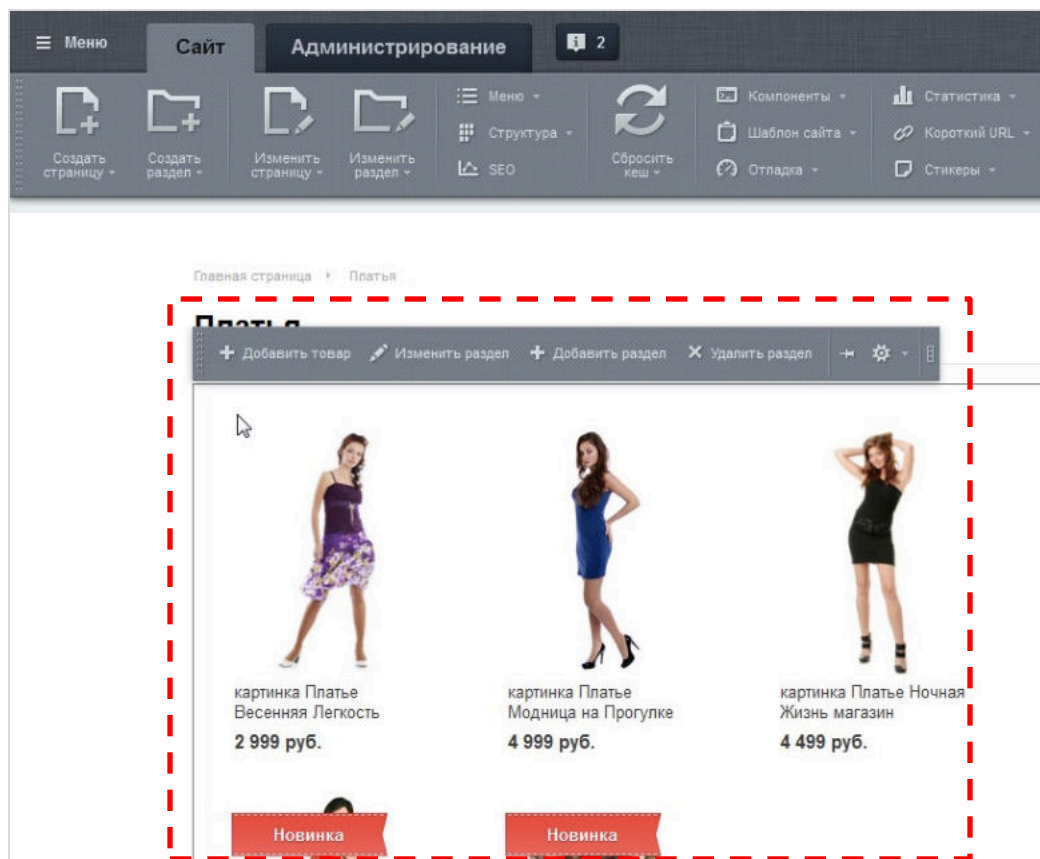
Меню Сайт Администрирование 2

Создать страницу
Создать раздел
Изменить страницу
Изменить раздел
Меню
Структура
SEO
Сбросить кеш
Компоненты
Шаблон сайта
Отладка
Статистика
Короткий URL
Стикеры

Главная страница › Платья

Платья

Добавить товар Изменить раздел Добавить раздел Удалить раздел

картинка Платье Весенняя Легкость
2 999 руб.

картинка Платье Модница на Прогулке
4 999 руб.

картинка Платье Ночная Жизнь магазин
4 499 руб.

Новинка

Новинка